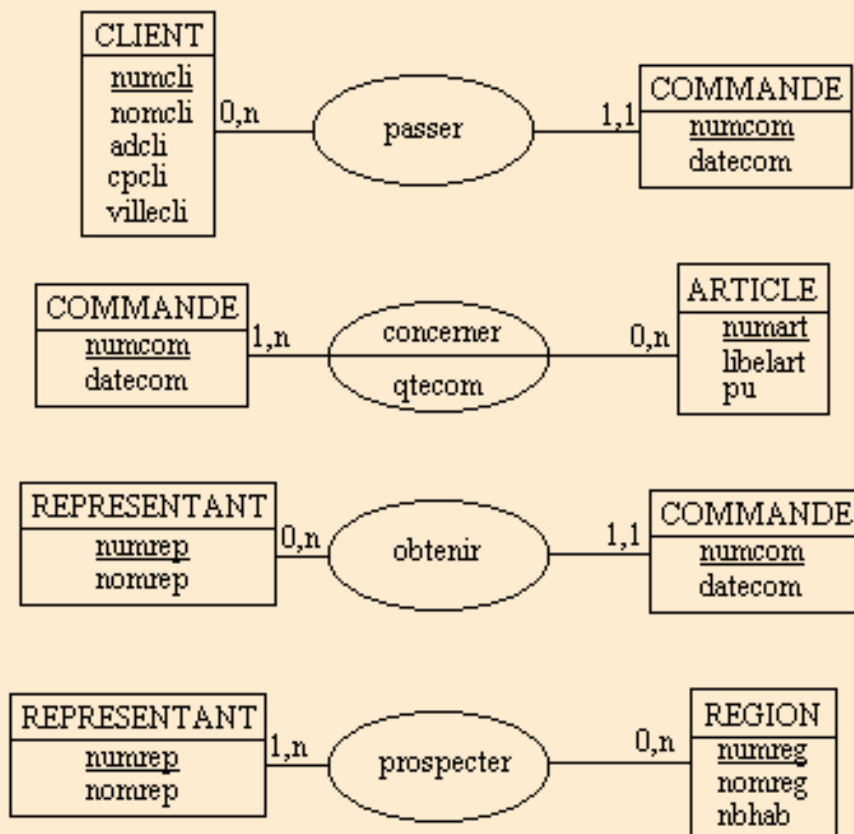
CLIENT
numcli
nomcli
adcli
cpcli
villecli

0,n

passer

1,1

COMMANDE
numcom
datecom

COMMANDE
numcom
datecom

1,n

concerner
qtecom

0,n

ARTICLE
numart
libelart
pu

REPRESENTANT
numrep
nomrep

0,n

obtenir

1,1

COMMANDE
numcom
datecom

REPRESENTANT
numrep
nomrep

1,n

prospecter

0,n

REGION
numreg
nomreg
nbhab